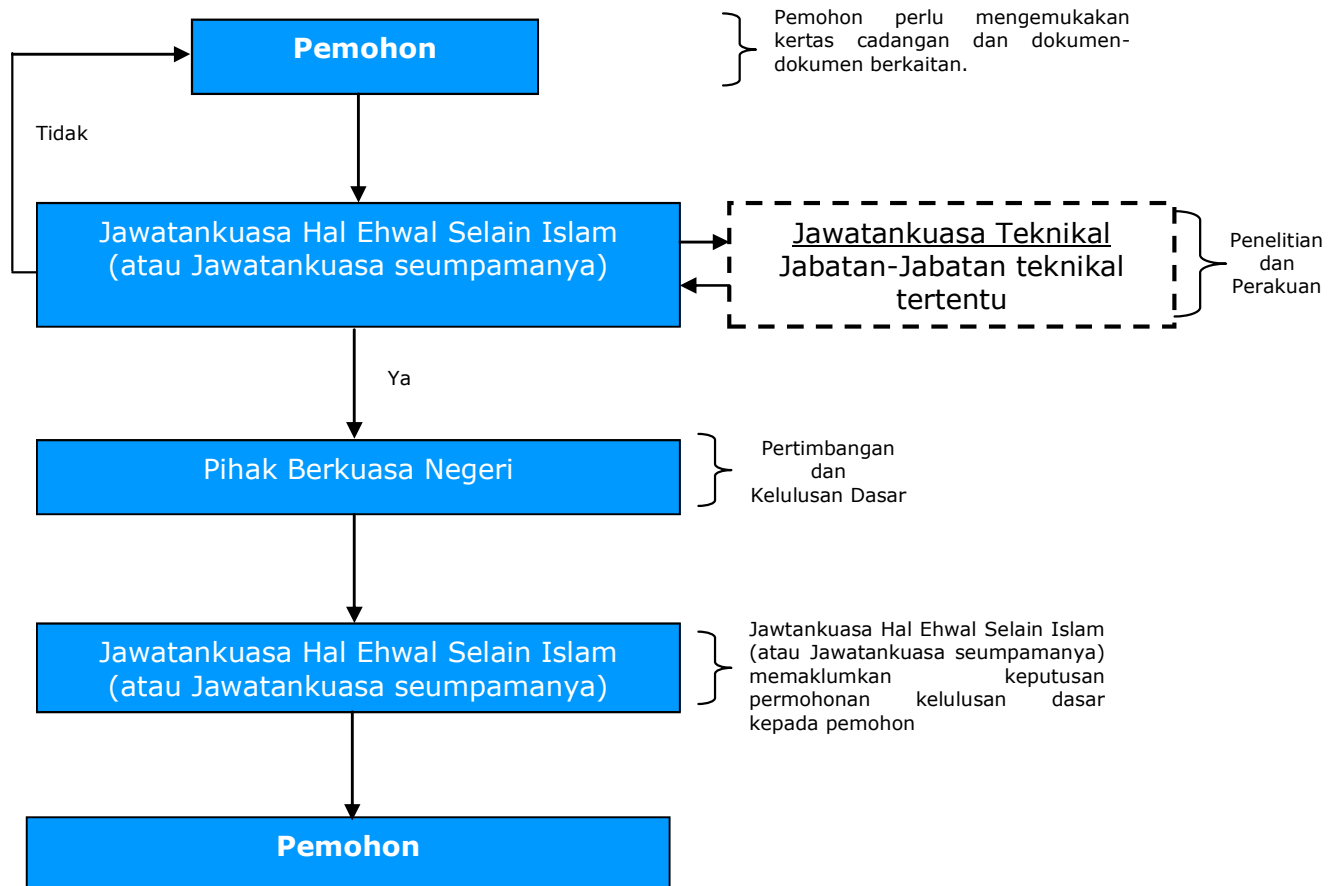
Pemohon

Pemohon perlu mengemukakan kertas cadangan dan dokumen-dokumen berkaitan.

Tidak

Jawatankuasa Hal Ehwal Selain Islam (atau Jawatankuasa seumpamanya)

Jawatankuasa Teknikal
Jabatan-Jabatan teknikal tertentu

Penelitian dan Perakuan

Ya

Pihak Berkuasa Negeri

Pertimbangan dan Kelulusan Dasar

Jawatankuasa Hal Ehwal Selain Islam (atau Jawatankuasa seumpamanya)

Jawtankuasa Hal Ehwal Selain Islam (atau Jawatankuasa seumpamanya) memaklumkan keputusan permohonan kelulusan dasar kepada pemohon

Pemohon